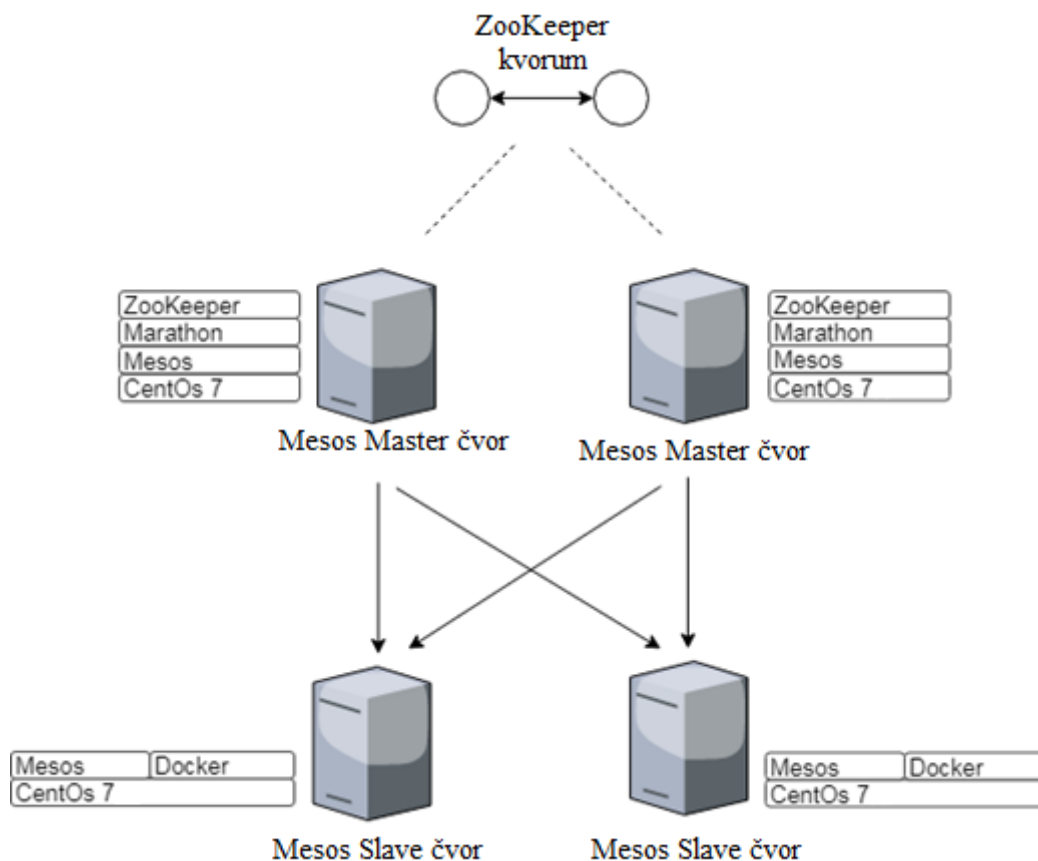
ZooKeeper kvorum

ZooKeeper
Marathon
Mesos
CentOs 7

Mesos Master čvor

ZooKeeper
Marathon
Mesos
CentOs 7

Mesos Master čvor

Mesos Docker
CentOs 7

Mesos Slave čvor

Mesos Docker
CentOs 7

Mesos Slave čvor